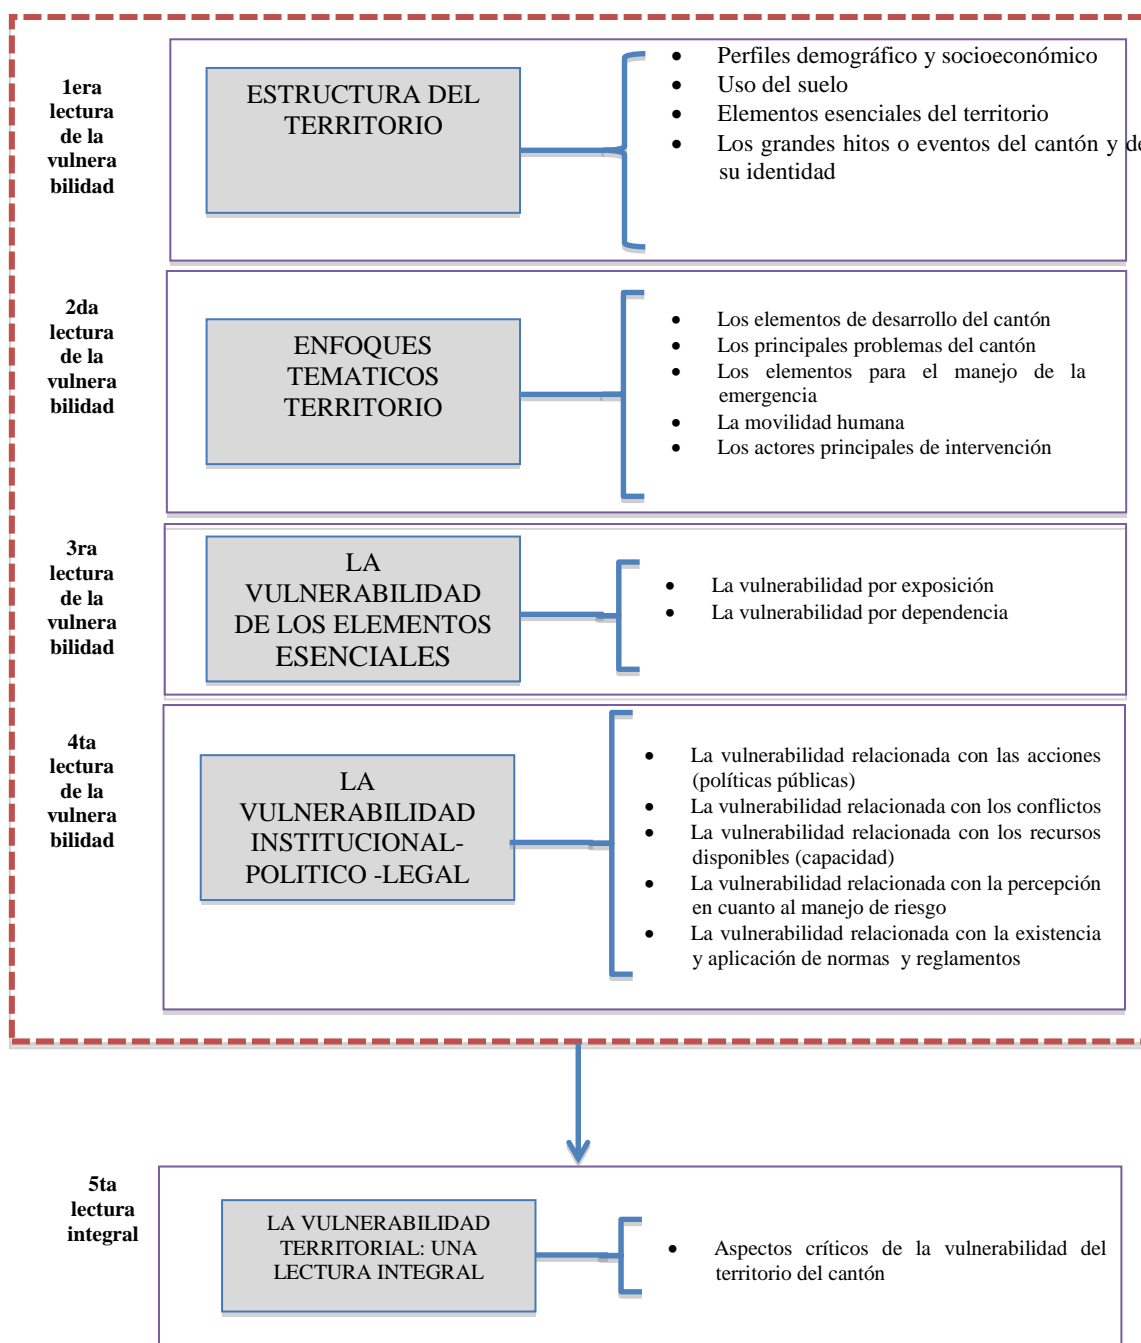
1era lectura de la vulnera bilidad

ESTRUCTURA DEL TERRITORIO

- Perfiles demográfico y socioeconómico
- Uso del suelo
- Elementos esenciales del territorio
- Los grandes hitos o eventos del cantón y de su identidad

2da lectura de la vulnera bilidad

ENFOQUES TEMATICOS TERRITORIO

- Los elementos de desarrollo del cantón
- Los principales problemas del cantón
- Los elementos para el manejo de la emergencia
- La movilidad humana
- Los actores principales de intervención

3ra lectura de la vulnera bilidad

LA VULNERABILIDAD DE LOS ELEMENTOS ESENCIALES

- La vulnerabilidad por exposición
- La vulnerabilidad por dependencia

4ta lectura de la vulnera bilidad

LA VULNERABILIDAD INSTITUCIONAL-POLITICO -LEGAL

- La vulnerabilidad relacionada con las acciones (políticas públicas)
- La vulnerabilidad relacionada con los conflictos
- La vulnerabilidad relacionada con los recursos disponibles (capacidad)
- La vulnerabilidad relacionada con la percepción en cuanto al manejo de riesgo
- La vulnerabilidad relacionada con la existencia y aplicación de normas y reglamentos

5ta lectura integral

LA VULNERABILIDAD TERRITORIAL: UNA LECTURA INTEGRAL

- Aspectos críticos de la vulnerabilidad del territorio del cantón